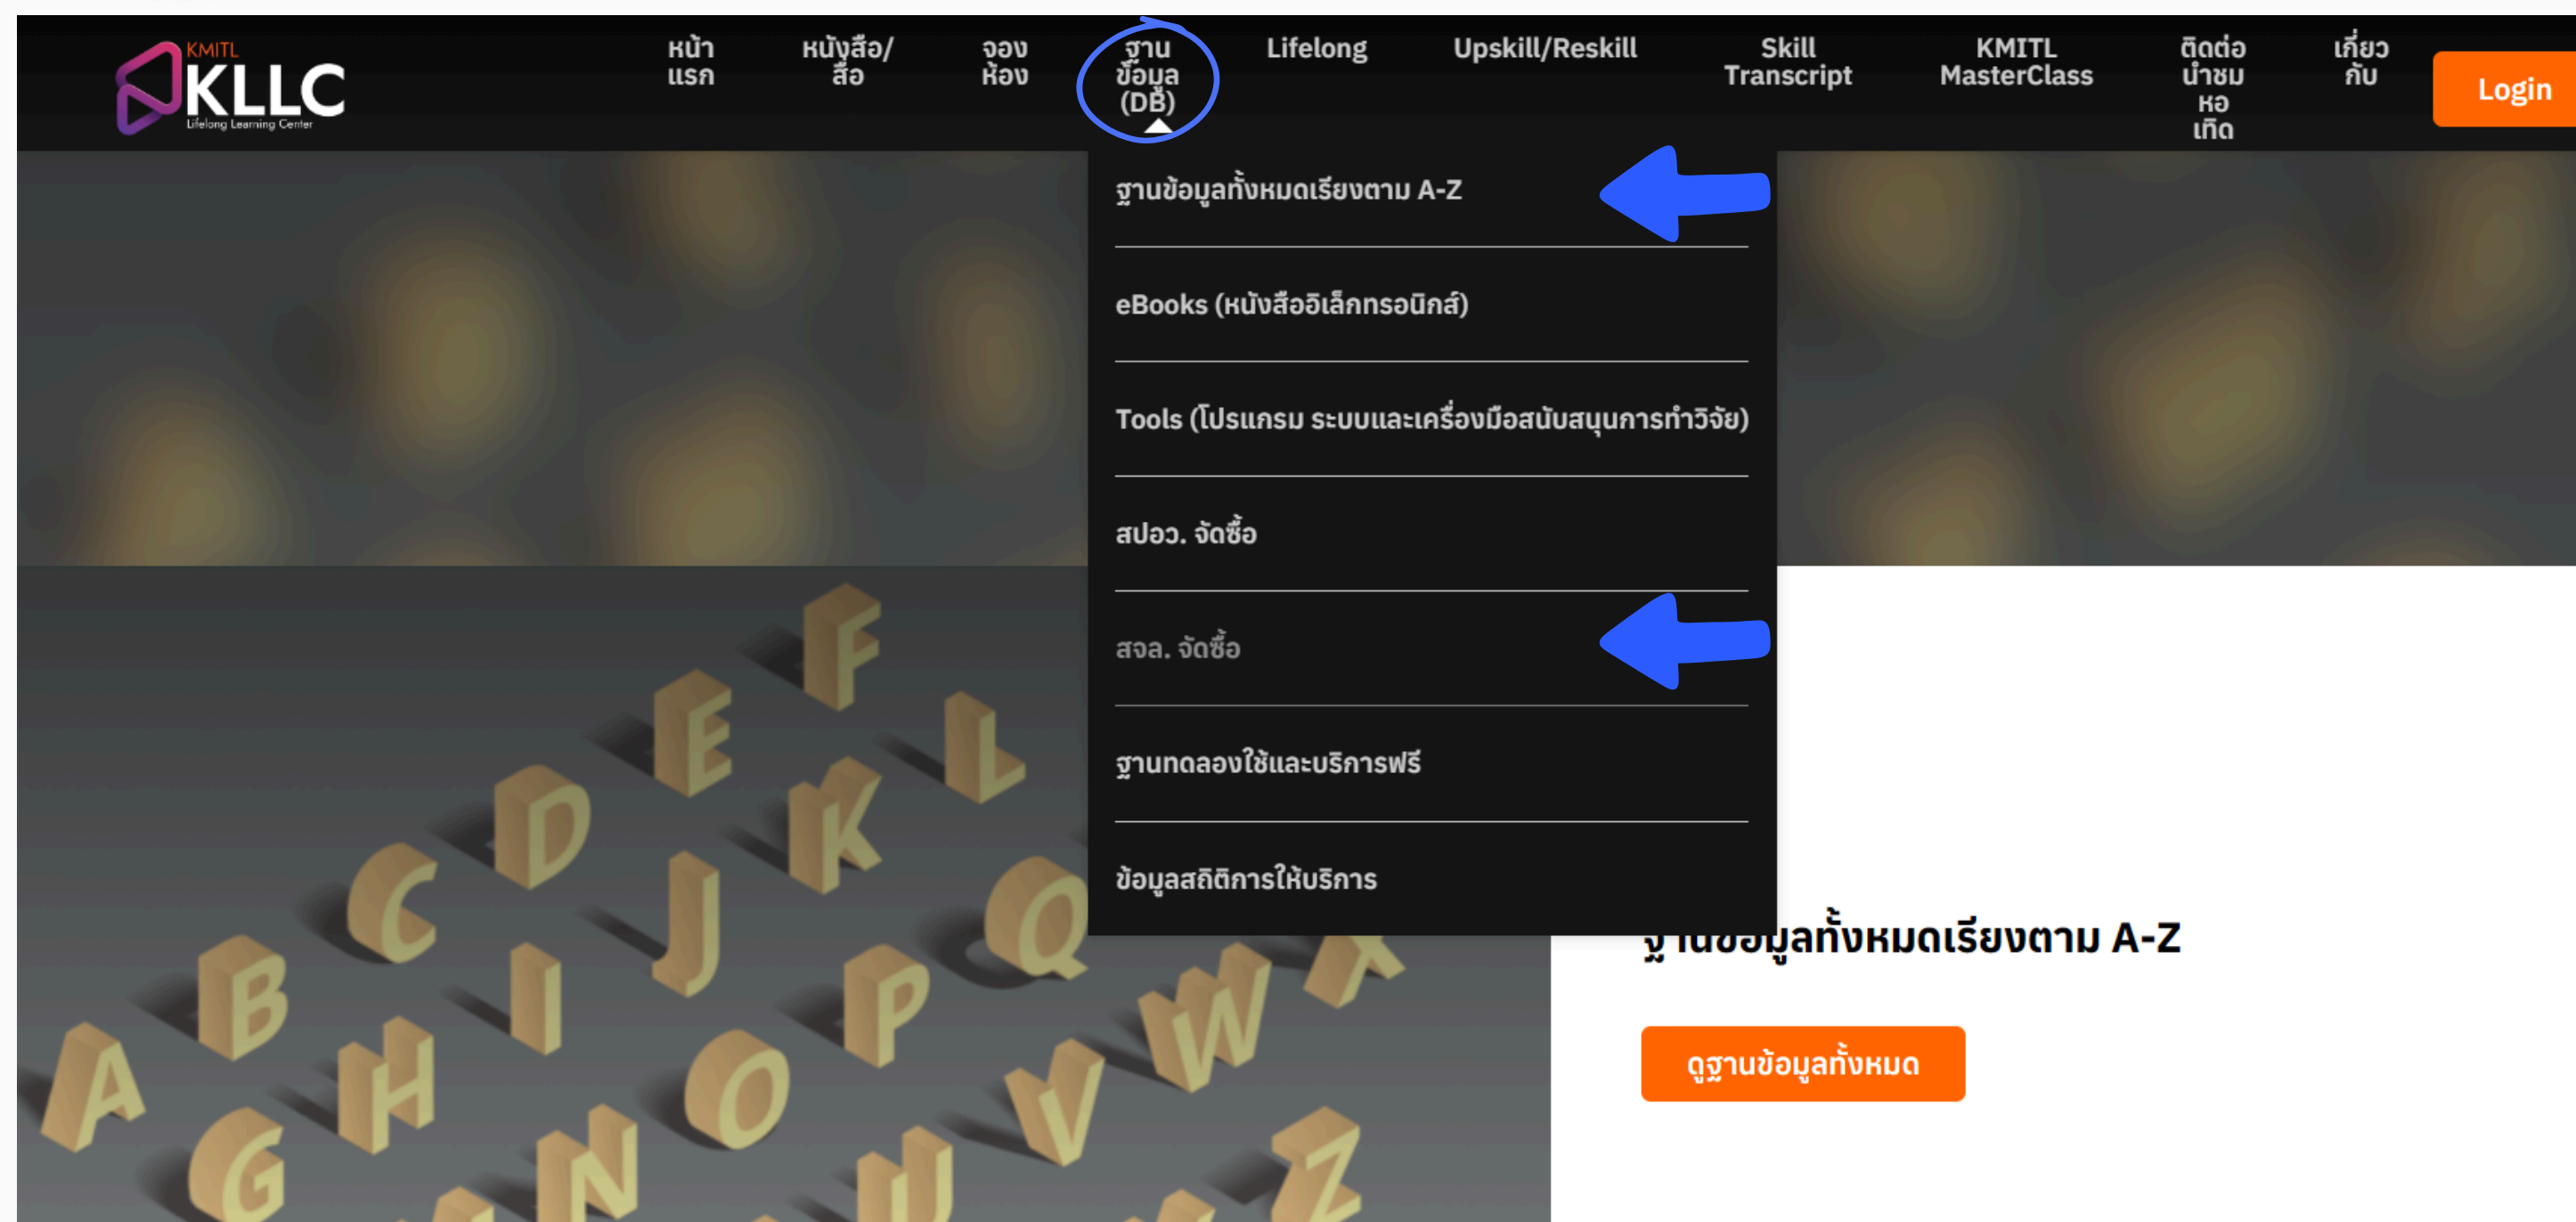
KMITL
KLLC
Lifelong Learning Center

หน้าแรก
หนังสือ/สื่อ
จองห้อง
ฐานข้อมูล (DB)
Lifelong
Upskill/Reskill
Skill Transcript
KMITL MasterClass
ติดต่อนำชมหอเกิด
เกี่ยวกับ
Login

ฐานข้อมูลทั้งหมดเรียงตาม A-Z
eBooks (หนังสืออิเล็กทรอนิกส์)
Tools (โปรแกรม ระบบและเครื่องมือสนับสนุนการทำวิจัย)
สปอว. จัดซื้อ
สจล. จัดซื้อ
ฐานทดลองใช้และบริการฟรี
ข้อมูลสถิติการให้บริการ

F E L D K C J Q B I P W X A H O V G N U Z

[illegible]ฐานข้อมูลทั้งหมดเรียงตาม A-Z

ดูฐานข้อมูลทั้งหมด